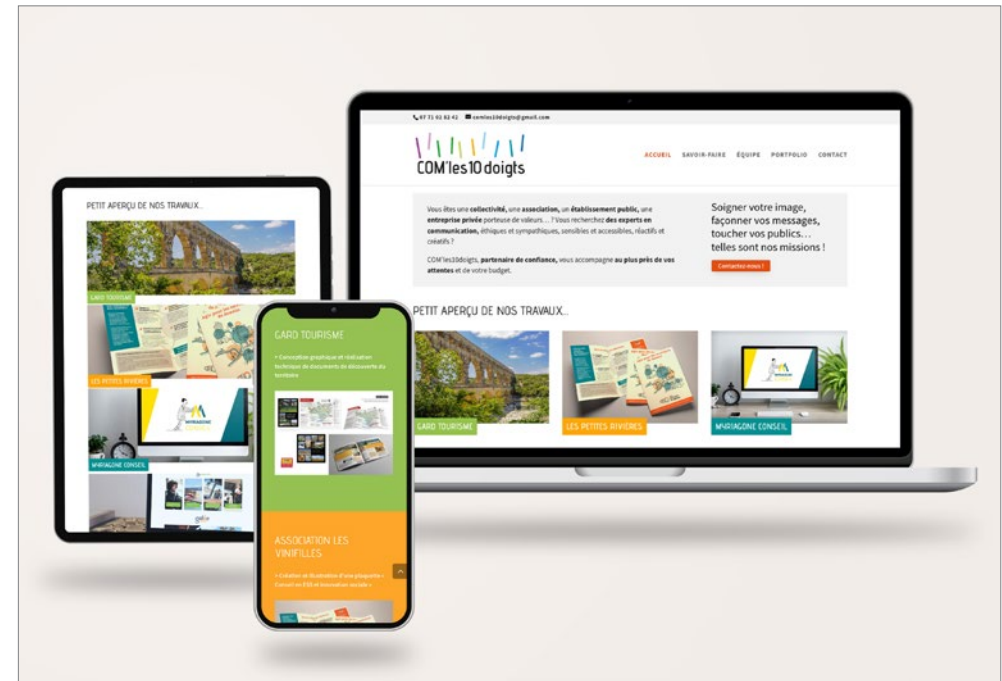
07 71 02 82 42 comles10doigts@gmail.com

COM'les10doigts

ACCUEIL SAVOIR-FAIRE ÉQUIPE PORTFOLIO CONTACT

Vous êtes une collectivité, une association, un établissement public, une entreprise privée porteuse de valeurs... ? Vous recherchez des experts en communication, éthiques et sympathiques, sensibles et accessibles, réactifs et créatifs ?

COM'les10doigts, partenaire de confiance, vous accompagne au plus près de vos attentes et de votre budget.

Soigner votre image, façonner vos messages, toucher vos publics... telles sont nos missions !

Contactez-nous !

PETIT APERÇU DE NOS TRAVAUX...

GARD TOURISME

LES PETITES RIVIÈRES

MYRIAGONE CONSEIL

PETIT APERÇU DE NOS TRAVAUX...

GARD TOURISME

LES PETITES RIVIÈRES

MYRIAGONE CONSEIL

GARD TOURISME

• Conception graphique et réalisation technique de documents de découverte du territoire

ASSOCIATION LES VINIFILLES

• Création et illustration d'une plaquette • Conseil en RSE et innovation sociale •